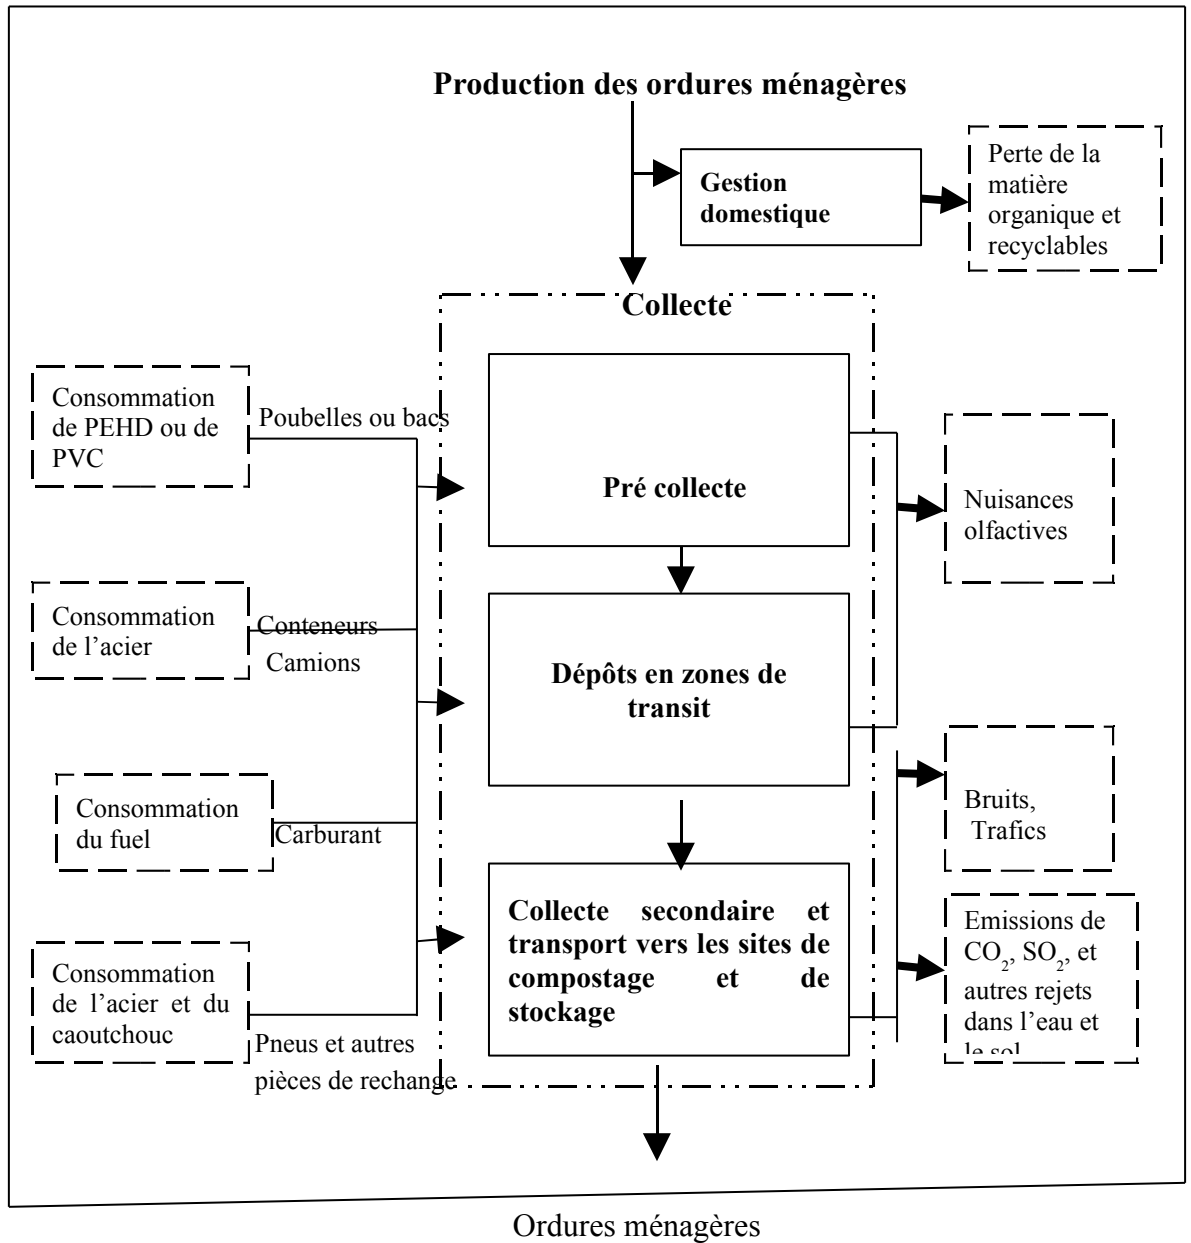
Production des ordures ménagères

Gestion domestique

Perte de la matière organique et recyclables

Collecte

Consommation de PEHD ou de PVC

Poubelles ou bacs

Pré collecte

Nuisances olfactives

Consommation de l'acier

Conteneurs

Camions

Dépôts en zones de transit

Consommation du fuel

Carburant

Bruits, Trafics

Collecte secondaire et transport vers les sites de compostage et de stockage

Emissions de $CO_2$, $SO_2$, et autres rejets dans l'eau et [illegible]

Consommation de l'acier et du caoutchouc

Pneus et autres pièces de rechange

Ordures ménagères